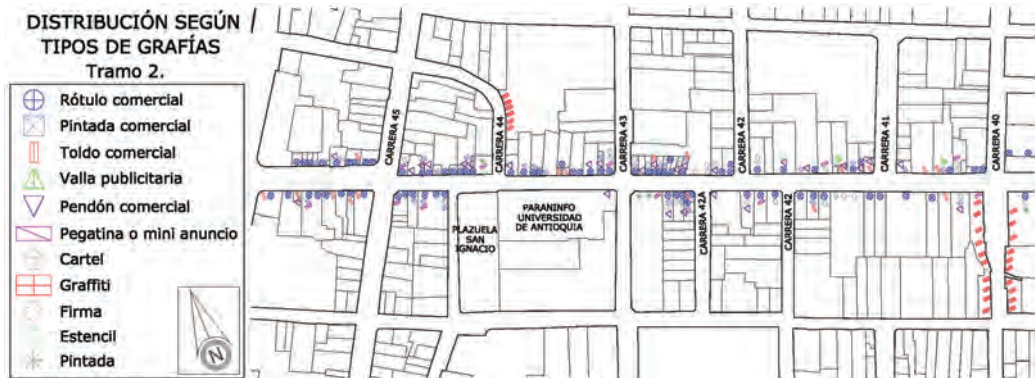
DISTRIBUCIÓN SEGÚN TIPOS DE GRAFÍAS
Tramo 2.

Rótulo comercial
Pintada comercial
Toldo comercial
Valla publicitaria
Pendón comercial
Pegatina o mini anuncio
Cartel
Graffiti
Firma
Estencil
Pintada

N

CARRERA 45
CARRERA 44
CARRERA 43
CARRERA 42
CARRERA 41
CARRERA 40
PLAZUELA SAN IGNACIO
PARANINFO UNIVERSIDAD DE ANTIOQUIA
CARRERA 42A
CARRERA 42